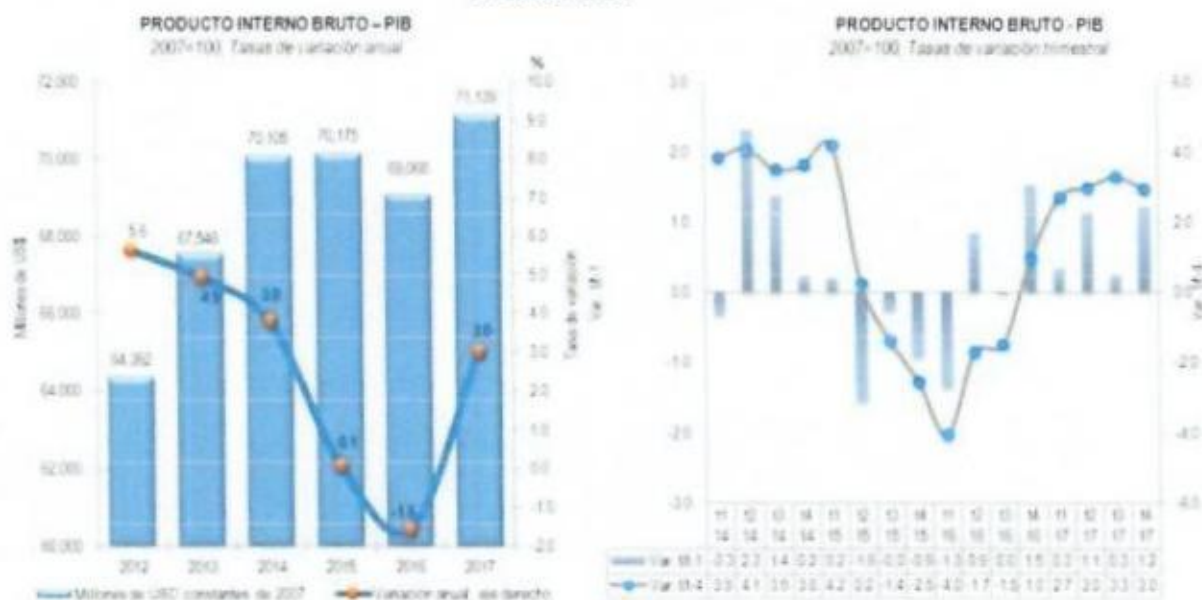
PRODUCTO INTERNO BRUTO – PIB
2007=100. Tasas de variación anual

72.000
70.000
68.000
66.000
64.000
62.000
60.000

Millones de US$

%
10.0
9.0
8.0
7.0
6.0
5.0
4.0
3.0
2.0
1.0
0.0
-1.0
-2.0

Tasas de variación

64.362
67.546
70.105
70.175
69.068
71.139

5.6
4.9
3.8
0.1
-1.6
3.0

2012
2013
2014
2015
2016
2017

Millones de USD constantes de 2007
Variación anual, eje derecho

PRODUCTO INTERNO BRUTO - PIB
2007=100. Tasas de variación trimestral

3.0
2.0
1.0
0.0
-1.0
-2.0
-3.0

6.0
4.0
2.0
0.0
-2.0
-4.0
-6.0

Var. t/t-1
Var. t/t-4

| | I1 14 | I2 14 | I3 14 | I4 14 | I1 15 | I2 15 | I3 15 | I4 15 | I1 16 | I2 16 | I3 16 | I4 16 | I1 17 | I2 17 | I3 17 | I4 17 |
|---|---|---|---|---|---|---|---|---|---|---|---|---|---|---|---|---|
| Var. t/t-1 | -0.3 | 2.3 | 1.4 | 0.2 | 0.2 | -1.6 | -0.3 | -0.9 | -1.3 | 0.9 | 0.0 | 1.5 | 0.3 | 1.1 | 0.3 | 1.2 |
| Var. t/t-4 | 3.9 | 4.1 | 3.5 | 3.6 | 4.2 | 0.2 | -1.4 | -2.5 | -4.0 | -1.7 | -1.5 | 1.0 | 2.7 | 3.0 | 3.3 | 3.0 |